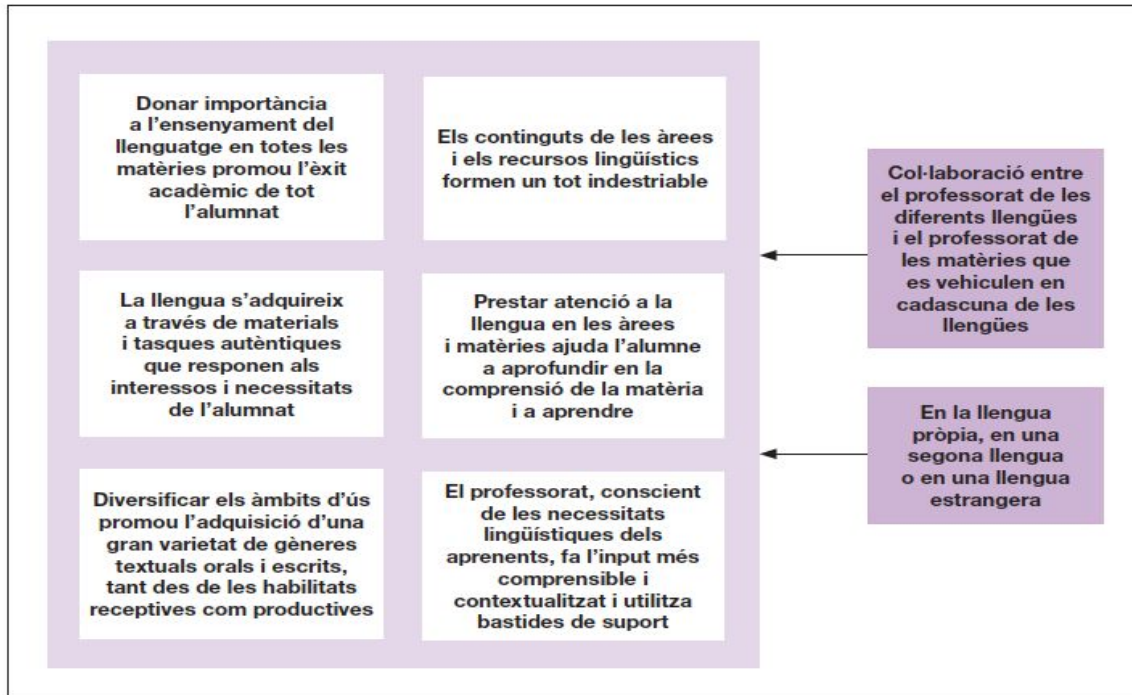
Donar importància a l'ensenyament del llenguatge en totes les matèries promou l'èxit acadèmic de tot l'alumnat

Els continguts de les àrees i els recursos lingüístics formen un tot indestriable

La llengua s'adquireix a través de materials i tasques autèntiques que responen als interessos i necessitats de l'alumnat

Prestar atenció a la llengua en les àrees i matèries ajuda l'alumne a aprofundir en la comprensió de la matèria i a aprendre

Diversificar els àmbits d'ús promou l'adquisició d'una gran varietat de gèneres textuals orals i escrits, tant des de les habilitats receptives com productives

El professorat, conscient de les necessitats lingüístiques dels aprenents, fa l'input més comprensible i contextualitzat i utilitza bastides de suport

Col·laboració entre el professorat de les diferents llengües i el professorat de les matèries que es vehiculen en cadascuna de les llengües

En la llengua pròpia, en una segona llengua o en una llengua estrangera